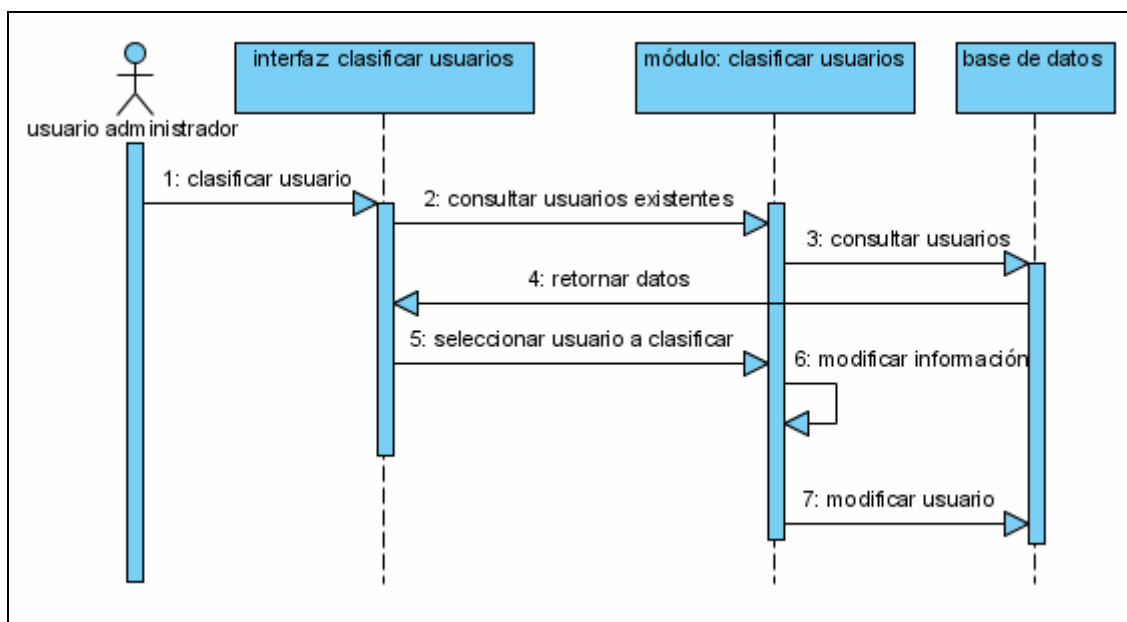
usuario administrador

interfaz clasificar usuarios

módulo: clasificar usuarios

base de datos

1: clasificar usuario

2: consultar usuarios existentes

3: consultar usuarios

4: retornar datos

5: seleccionar usuario a clasificar

6: modificar información

7: modificar usuario